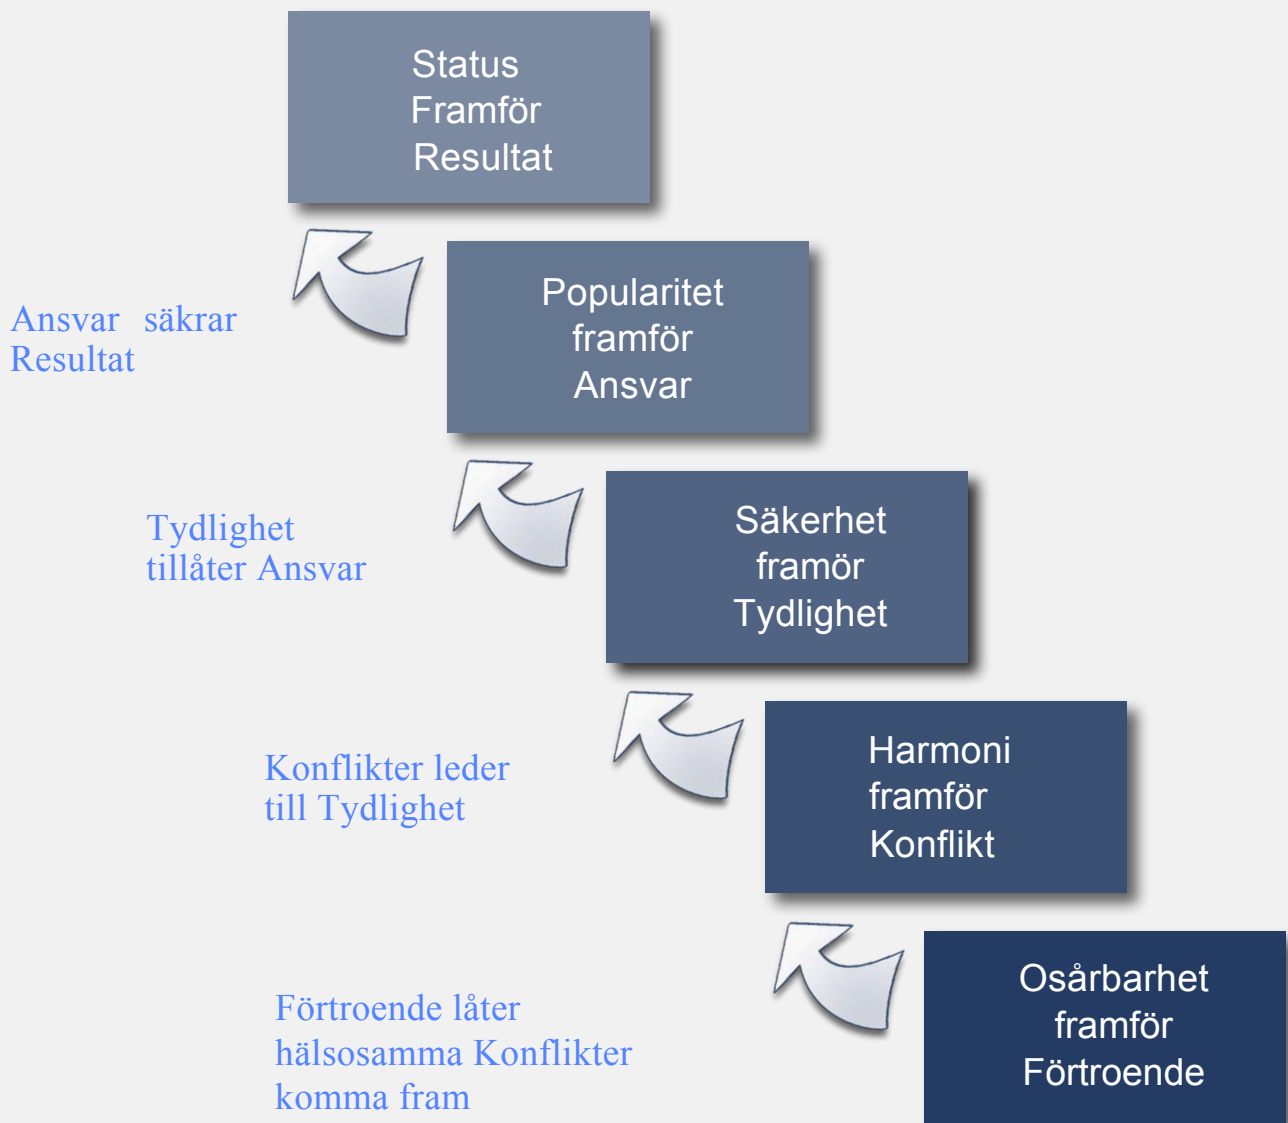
Status
Framför
Resultat

Ansvar säkrar
Resultat

Popularitet
framför
Ansvar

Tydlighet
tillåter Ansvar

Säkerhet
framör
Tydlighet

Konflikter leder
till Tydlighet

Harmoni
framför
Konflikt

Förtroende låter
hälsosamma Konflikter
komma fram

Osårbarhet
framför
Förtroende